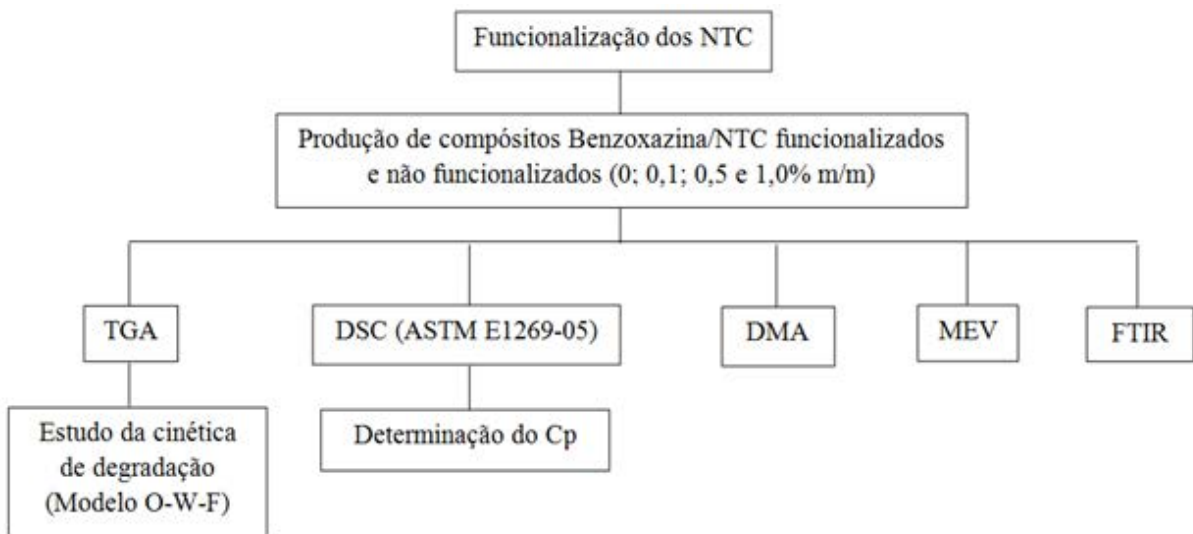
Funcionalização dos NTC

Produção de compósitos Benzoxazina/NTC funcionalizados e não funcionalizados (0; 0,1; 0,5 e 1,0% m/m)

TGA

DSC (ASTM E1269-05)

DMA

MEV

FTIR

Estudo da cinética de degradação (Modelo O-W-F)

Determinação do Cp